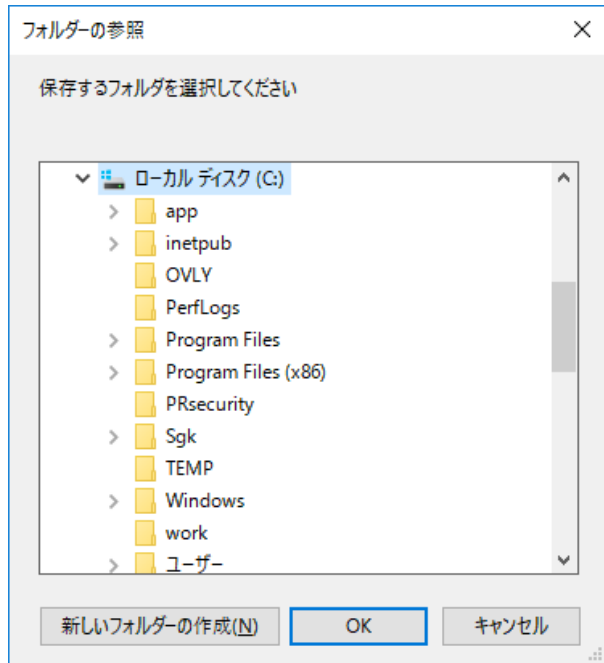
フォルダーの参照

保存するフォルダを選択してください

ローカル ディスク (C:)
app
inetpub
OVLY
PerfLogs
Program Files
Program Files (x86)
PRsecurity
Sgk
TEMP
Windows
work
ユーザー

新しいフォルダーの作成(N)
OK
キャンセル